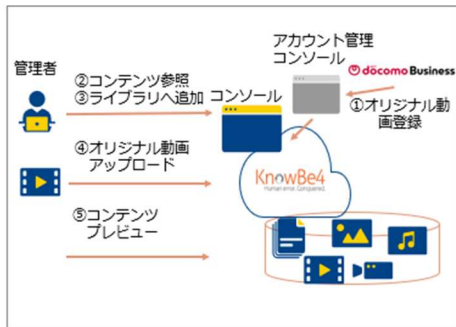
管理者

②コンテンツ参照
③ライブラリへ追加

コンソール

アカウント管理
コンソール

docomo Business

①オリジナル動画登録

④オリジナル動画アップロード

KnowBe4
Human error. Conquered.

⑤コンテンツプレビュー